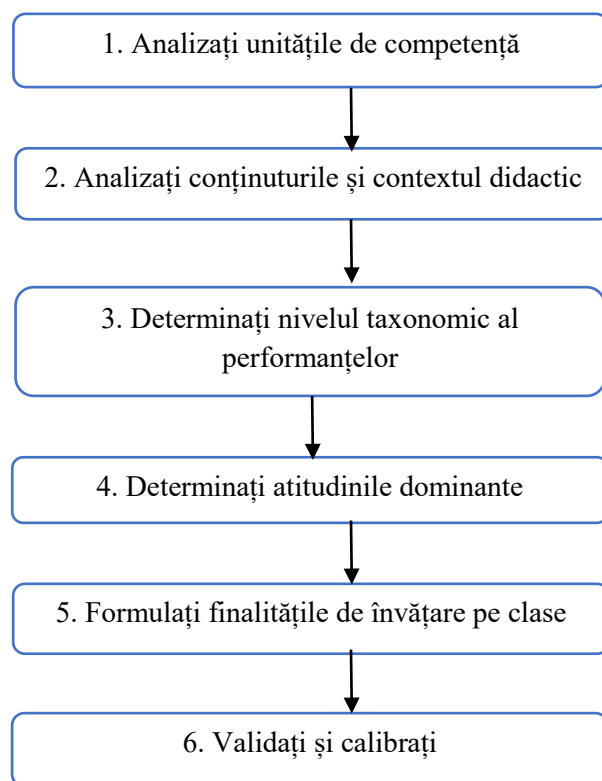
1. Analizați unitățile de competență

2. Analizați conținuturile și contextul didactic

3. Determinați nivelul taxonomic al performanțelor

4. Determinați atitudinile dominante

5. Formulați finalitățile de învățare pe clase

6. Validați și calibrați